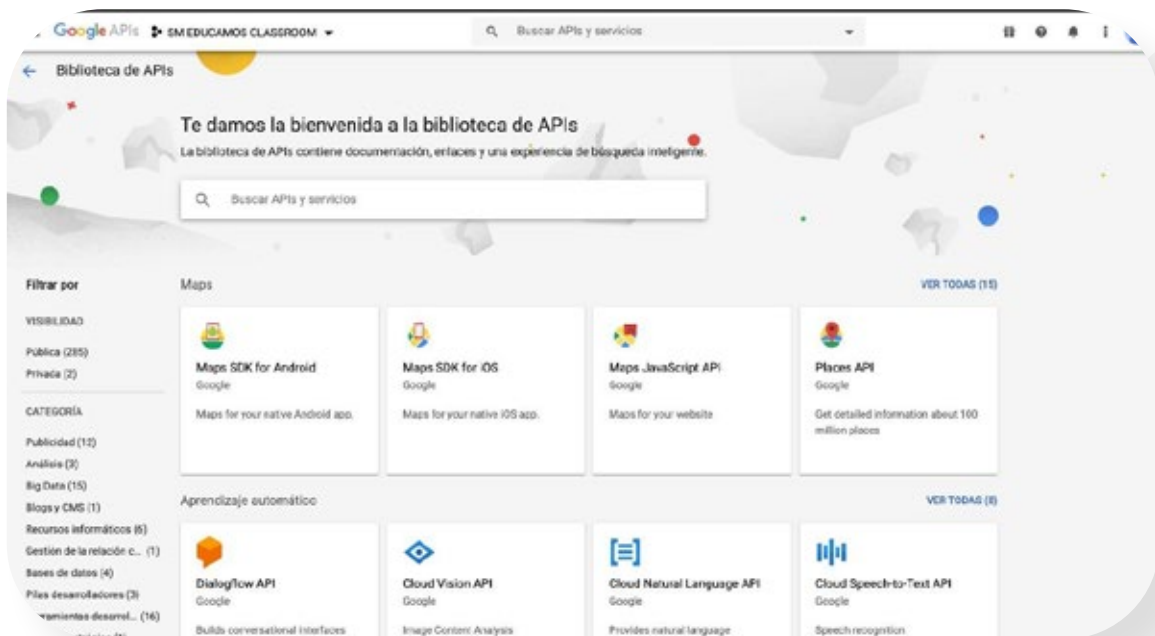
Google APIs SM EDUCAMOS CLASSROOM

Buscar APIs y servicios

← Biblioteca de APIs

Te damos la bienvenida a la biblioteca de APIs

La biblioteca de APIs contiene documentación, enlaces y una experiencia de búsqueda inteligente.

Buscar APIs y servicios

Filtrar por

VISIBILIDAD

Pública (285)

Privada (2)

CATEGORÍA

Publicidad (12)

Análisis (3)

Big Data (15)

Blogs y CMS (1)

Recursos informáticos (6)

Gestión de la relación c... (1)

Bases de datos (4)

Pilas desarrolladores (3)

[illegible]rramientas desarrol... (16)

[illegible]

Maps

VER TODAS (15)

Maps SDK for Android
Google
Maps for your native Android app.

Maps SDK for iOS
Google
Maps for your native iOS app.

Maps JavaScript API
Google
Maps for your website

Places API
Google
Get detailed information about 100 million places

Aprendizaje automático

VER TODAS (8)

Dialogflow API
Google
Builds conversational interfaces

Cloud Vision API
Google
Image Content Analysis

Cloud Natural Language API
Google
Provides natural language

Cloud Speech-to-Text API
Google
Speech recognition